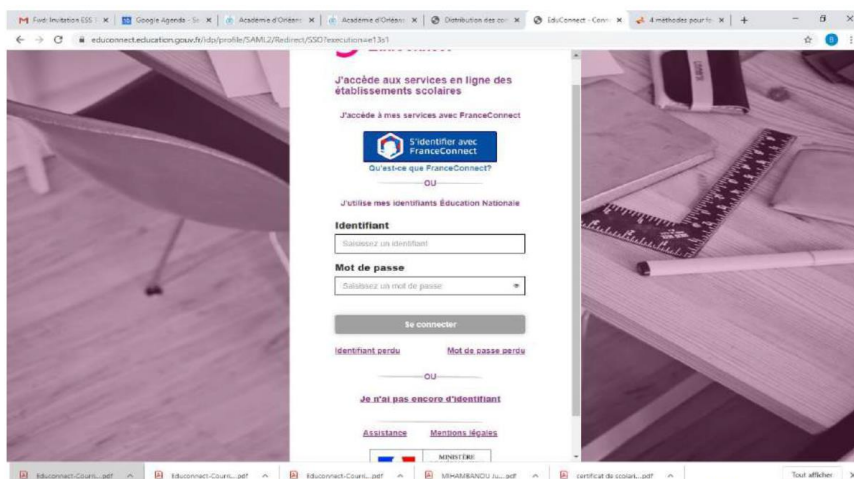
Fwd: Invitation ESS | × | Google Agenda - Se × | Académie d'Orléans × | Académie d'Orléans × | Distribution des co × | EduConnect - Conn × | 4 méthodes pour fe × | +

educonnect.education.gouv.fr/idp/profile/SAML2/Redirect/SSO?execution=e1s1

J'accède aux services en ligne des établissements scolaires

J'accède à mes services avec FranceConnect

S'identifier avec FranceConnect

Qu'est-ce que FranceConnect?

OU

J'utilise mes identifiants Éducation Nationale

Identifiant

Saisissez un identifiant

Mot de passe

Saisissez un mot de passe

Se connecter

Identifiant perdu

Mot de passe perdu

OU

Je n'ai pas encore d'identifiant

Assistance

Mentions légales

MINISTÈRE

Educonnect-Courri....pdf | Educonnect-Courri....pdf | Educonnect-Courri....pdf | MHAMBANOU ....pdf | certificat de scolarit....pdf | Tout afficher